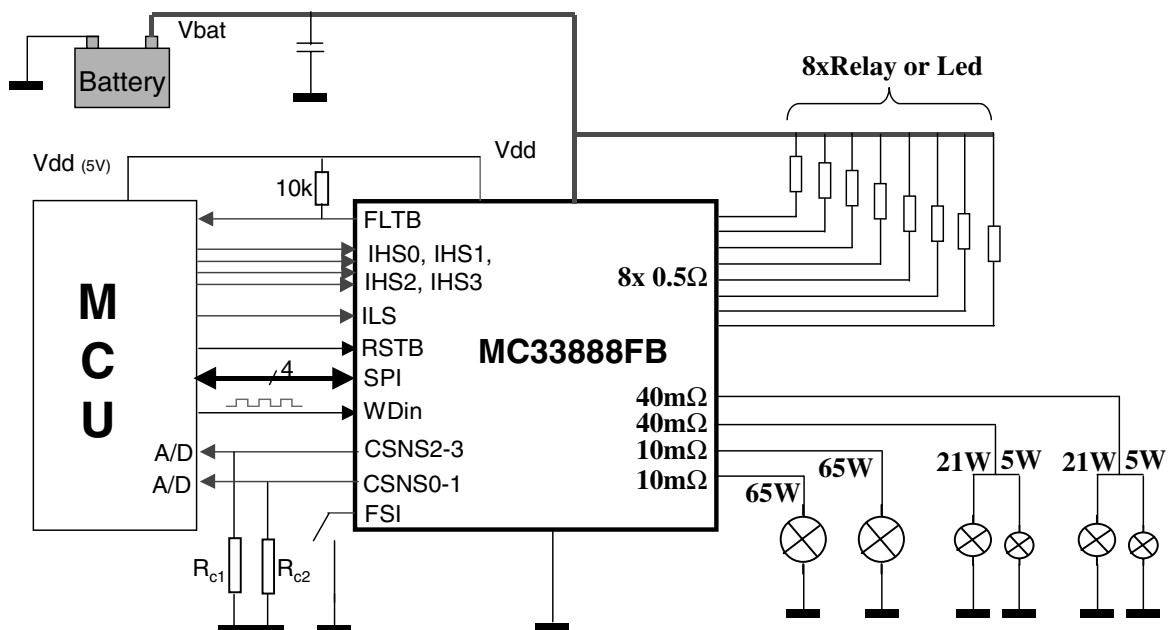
Vbat
Battery
8xRelay or Led
Vdd (5V)
Vdd
10k
FLTB
IHS0, IHS1,
IHS2, IHS3
8x 0.5Ω
M
C
U
ILS
RSTB
MC33888FB
4
SPI
WDin
40mΩ
40mΩ
10mΩ
10mΩ
A/D
CSNS2-3
A/D
CSNS0-1
FSI
65W
65W
21W
5W
21W
5W
$R_{c1}$
$R_{c2}$